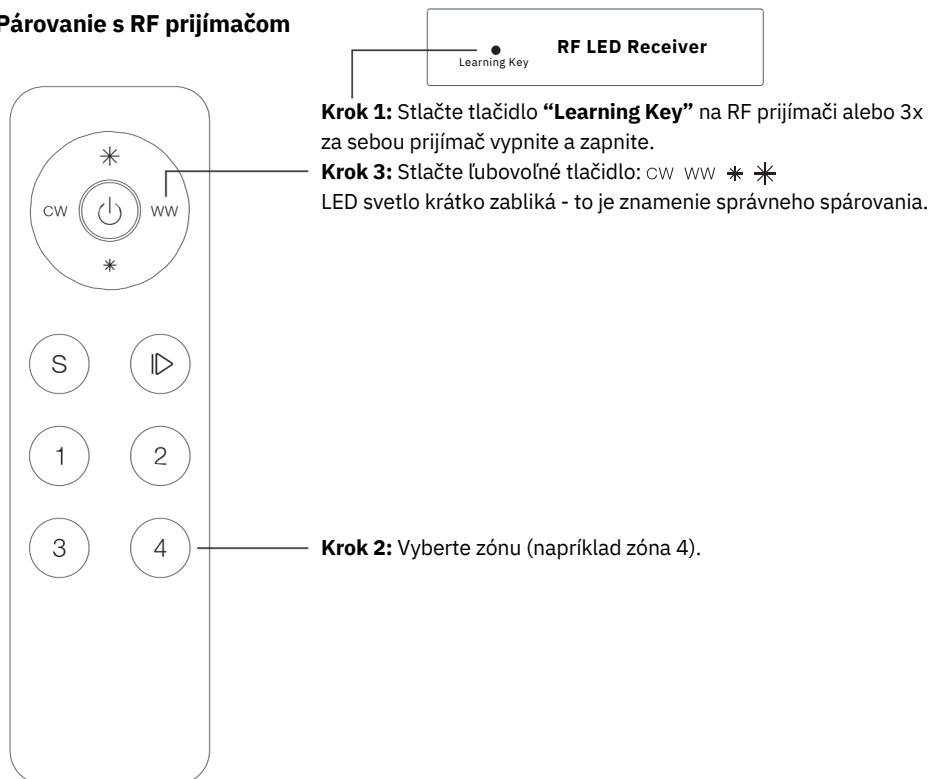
Párovanie s RF prijímačom

Learning Key

RF LED Receiver

**Krok 1:** Stlačte tlačidlo **"Learning Key"** na RF prijímači alebo 3x za sebou prijímač vypnite a zapnite.

**Krok 3:** Stlačte ľubovoľné tlačidlo: CW WW ✳ ✳

LED svetlo krátko zabliká - to je znamenie správneho spárovania.

✳

CW

WW

✳

S

1

2

3

4

**Krok 2:** Vyberte zónu (napríklad zóna 4).